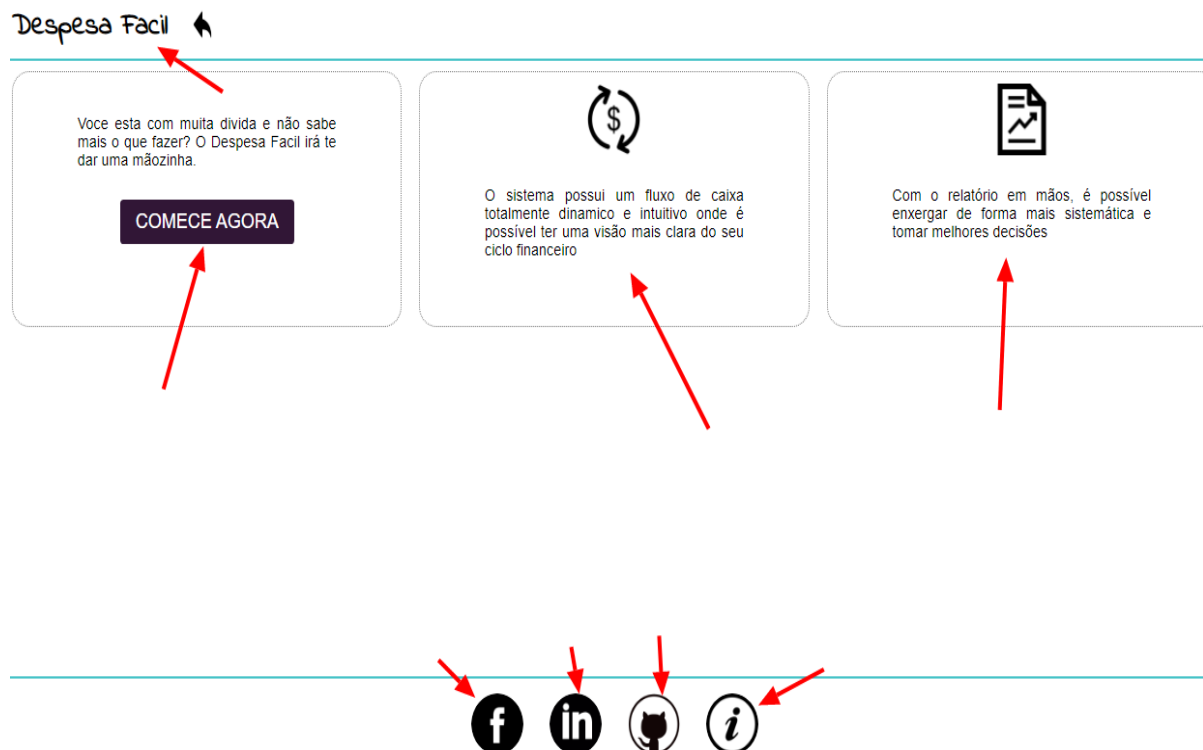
Despesa Facil

Voce esta com muita divida e não sabe mais o que fazer? O Despesa Facil irá te dar uma mãozinha.

COMECE AGORA

$

O sistema possui um fluxo de caixa totalmente dinamico e intuitivo onde é possível ter uma visão mais clara do seu ciclo financeiro

Com o relatório em mãos, é possível enxergar de forma mais sistemática e tomar melhores decisões

f in i